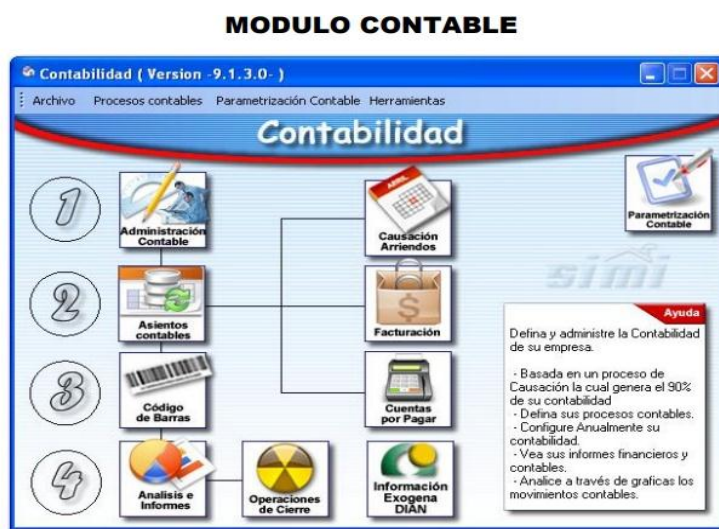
MODULO CONTABLE

Contabilidad ( Version -9.1.3.0- )

Archivo Procesos contables Parametrización Contable Herramientas

Contabilidad

1

Administración Contable

Causación Arriendos

Parametrización Contable

2

Asientos contables

Facturación

simi

Ayuda

Defina y administre la Contabilidad de su empresa.

- Basada en un proceso de Causación la cual genera el 90% de su contabilidad
- Defina sus procesos contables.
- Configure Anualmente su contabilidad.
- Vea sus informes financieros y contables.
- Analice a través de graficas los movimientos contables.

3

Código de Barras

Cuentas por Pagar

4

Analisis e Informes

Operaciones de Cierre

Información Exogena DIAN